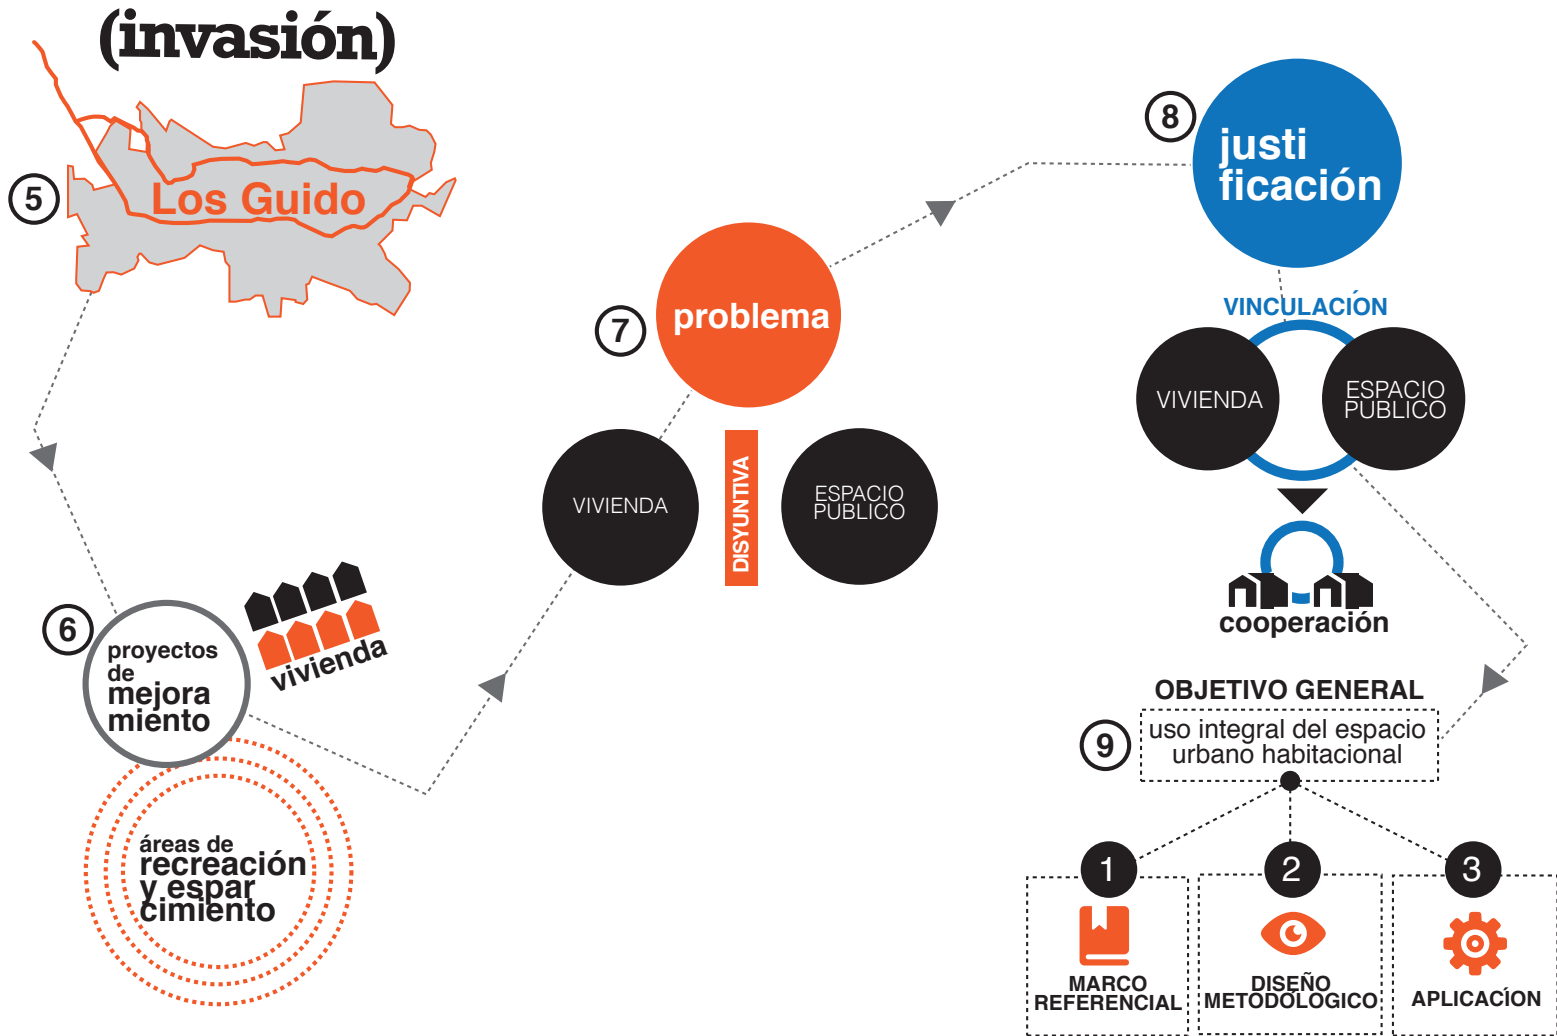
(invasión)

5

Los Guido

6

proyectos de mejora miento

vivienda

áreas de recreación y espar cimiento

7

problema

VIVIENDA

DISYUNTIVA

ESPACIO PUBLICO

8

justi ficación

VINCULACIÓN

VIVIENDA

ESPACIO PUBLICO

cooperación

OBJETIVO GENERAL

9

uso integral del espacio urbano habitacional

1

MARCO REFERENCIAL

2

DISEÑO METODOLOGICO

3

APLICACÍON